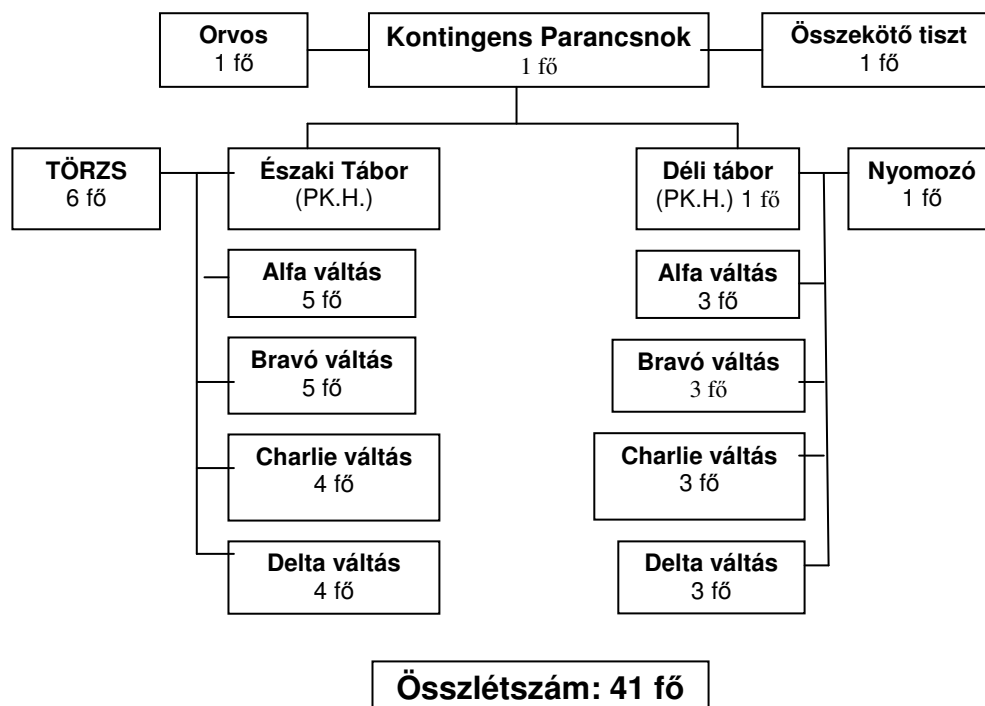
Orvos
1 fő

Kontingens Parancsnok
1 fő

Összekötő tiszt
1 fő

TÖRZS
6 fő

Északi Tábor
(PK.H.)

Déli tábor
(PK.H.) 1 fő

Nyomozó
1 fő

Alfa váltás
5 fő

Bravó váltás
5 fő

Charlie váltás
4 fő

Delta váltás
4 fő

Alfa váltás
3 fő

Bravó váltás
3 fő

Charlie váltás
3 fő

Delta váltás
3 fő

Összlétszám: 41 fő